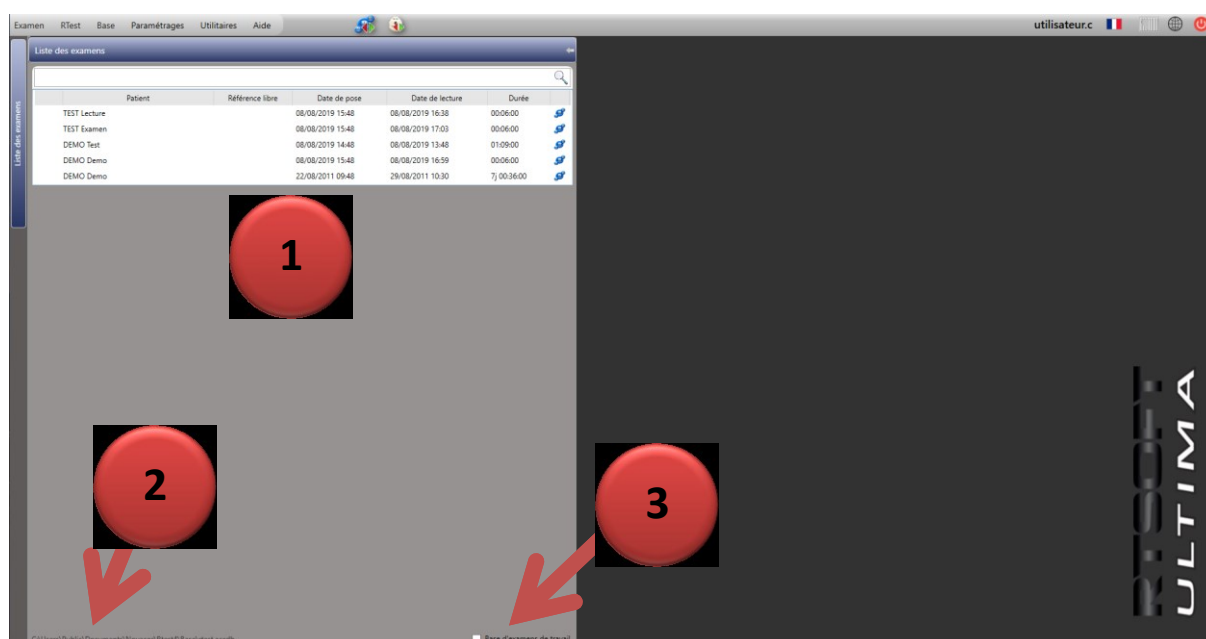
Examen RTest Base Paramétrages Utilitaires Aide

utilisateur.c

Liste des examens

Liste des examens

| Patient | Référence libre | Date de pose | Date de lecture | Durée |
|---|---|---|---|---|
| TEST Lecture | | 08/08/2019 15:48 | 08/08/2019 16:38 | 00:06:00 |
| TEST Examen | | 08/08/2019 15:48 | 08/08/2019 17:03 | 00:06:00 |
| DEMO Test | | 08/08/2019 14:48 | 08/08/2019 13:48 | 01:09:00 |
| DEMO Demo | | 08/08/2019 15:48 | 08/08/2019 16:59 | 00:06:00 |
| DEMO Demo | | 22/08/2011 09:48 | 29/08/2011 10:30 | 7j 00:36:00 |

1

2

3

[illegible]

Base d'examens de travail

RTSOFT ULTIMA